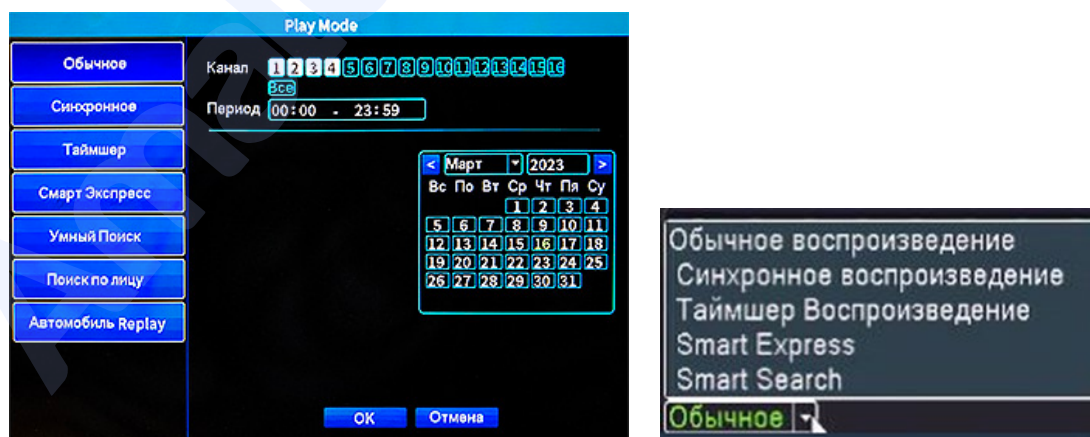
Play Mode

Обычное

Синхронное

Таймшер

Смарт Экспресс

Умный Поиск

Поиск по лицу

Автомобиль Replay

Канал 1 2 3 4 5 6 7 8 9 10 11 12 13 14 15 16 Все

Период 00:00 - 23:59

< Март 2023 >

| Вс | По | Вт | Ср | Чт | Пя | Су |
|---|---|---|---|---|---|---|
| | | | 1 | 2 | 3 | 4 |
| 5 | 6 | 7 | 8 | 9 | 10 | 11 |
| 12 | 13 | 14 | 15 | 16 | 17 | 18 |
| 19 | 20 | 21 | 22 | 23 | 24 | 25 |
| 26 | 27 | 28 | 29 | 30 | 31 | |

OK Отмена

Обычное воспроизведение
Синхронное воспроизведение
Таймшер Воспроизведение
Smart Express
Smart Search
Обычное